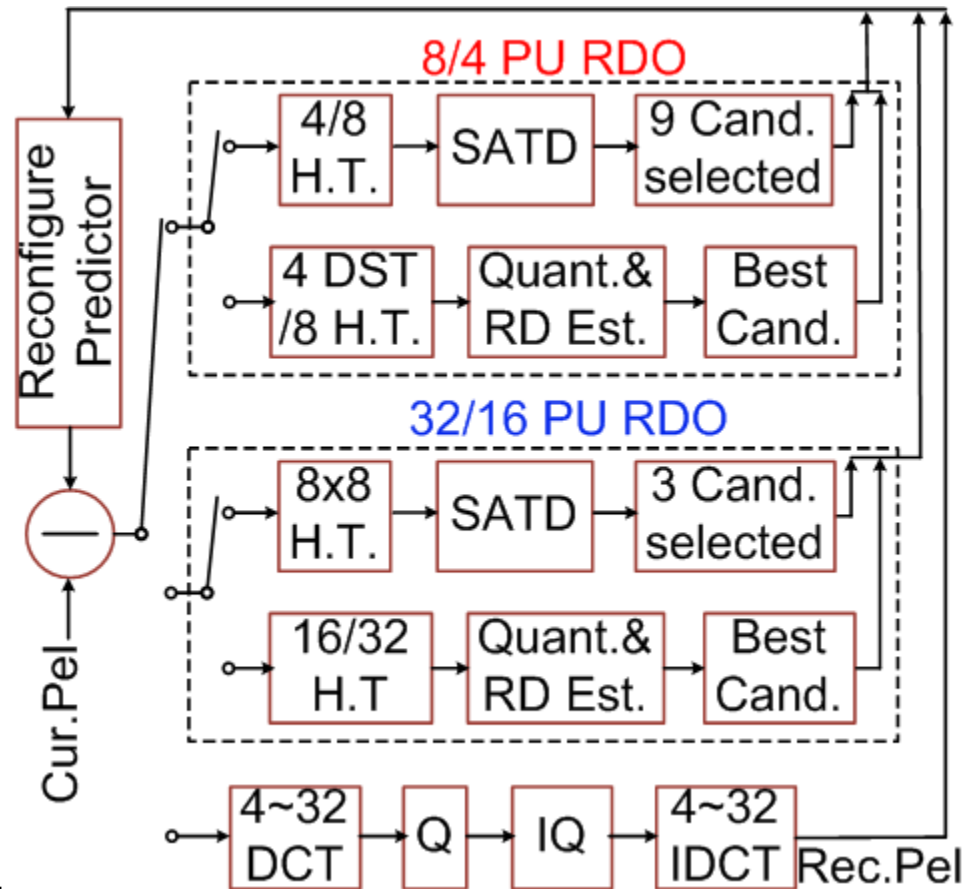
8/4 PU RDO

Reconfigure Predictor

4/8 H.T.

SATD

9 Cand. selected

4 DST /8 H.T.

Quant.& RD Est.

Best Cand.

32/16 PU RDO

8x8 H.T.

SATD

3 Cand. selected

16/32 H.T

Quant.& RD Est.

Best Cand.

Cur.Pel

4~32 DCT

Q

IQ

4~32 IDCT

Rec.Pel